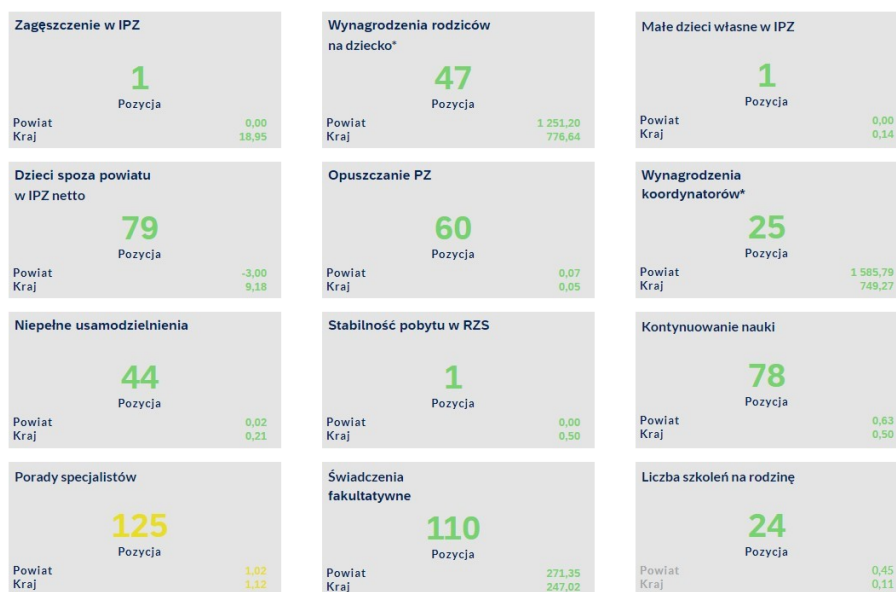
Zagęszczenie w IPZ

1

Pozycja

Powiat 0,00
Kraj 18,95

Wynagrodzenia rodziców na dziecko*

47

Pozycja

Powiat 1 251,20
Kraj 776,64

Małe dzieci własne w IPZ

1

Pozycja

Powiat 0,00
Kraj 0,14

Dzieci spoza powiatu w IPZ netto

79

Pozycja

Powiat -3,00
Kraj 9,18

Opuszczanie PZ

60

Pozycja

Powiat 0,07
Kraj 0,05

Wynagrodzenia koordynatorów*

25

Pozycja

Powiat 1 585,79
Kraj 749,27

Niepełne usamodzielnienia

44

Pozycja

Powiat 0,02
Kraj 0,21

Stabilność pobytu w RZS

1

Pozycja

Powiat 0,00
Kraj 0,50

Kontynuowanie nauki

78

Pozycja

Powiat 0,63
Kraj 0,50

Porady specjalistów

125

Pozycja

Powiat 1,02
Kraj 1,12

Świadczenia fakultatywne

110

Pozycja

Powiat 271,35
Kraj 247,02

Liczba szkoleń na rodzinę

24

Pozycja

Powiat 0,45
Kraj 0,11